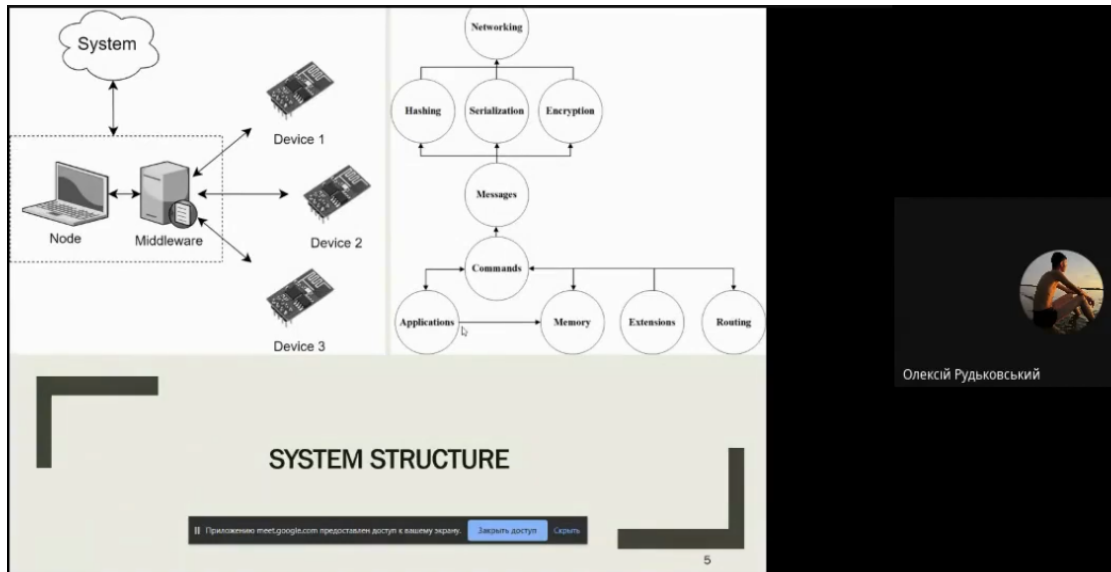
System

Device 1

Node

Middleware

Device 2

Device 3

Networking

Hashing

Serialization

Encryption

Messages

Commands

Applications

Memory

Extensions

Routing

SYSTEM STRUCTURE

Приложению meet.google.com предоставлен доступ к вашему экрану.

Закрыть доступ

Скрыть

5

Олексій Рудьковський